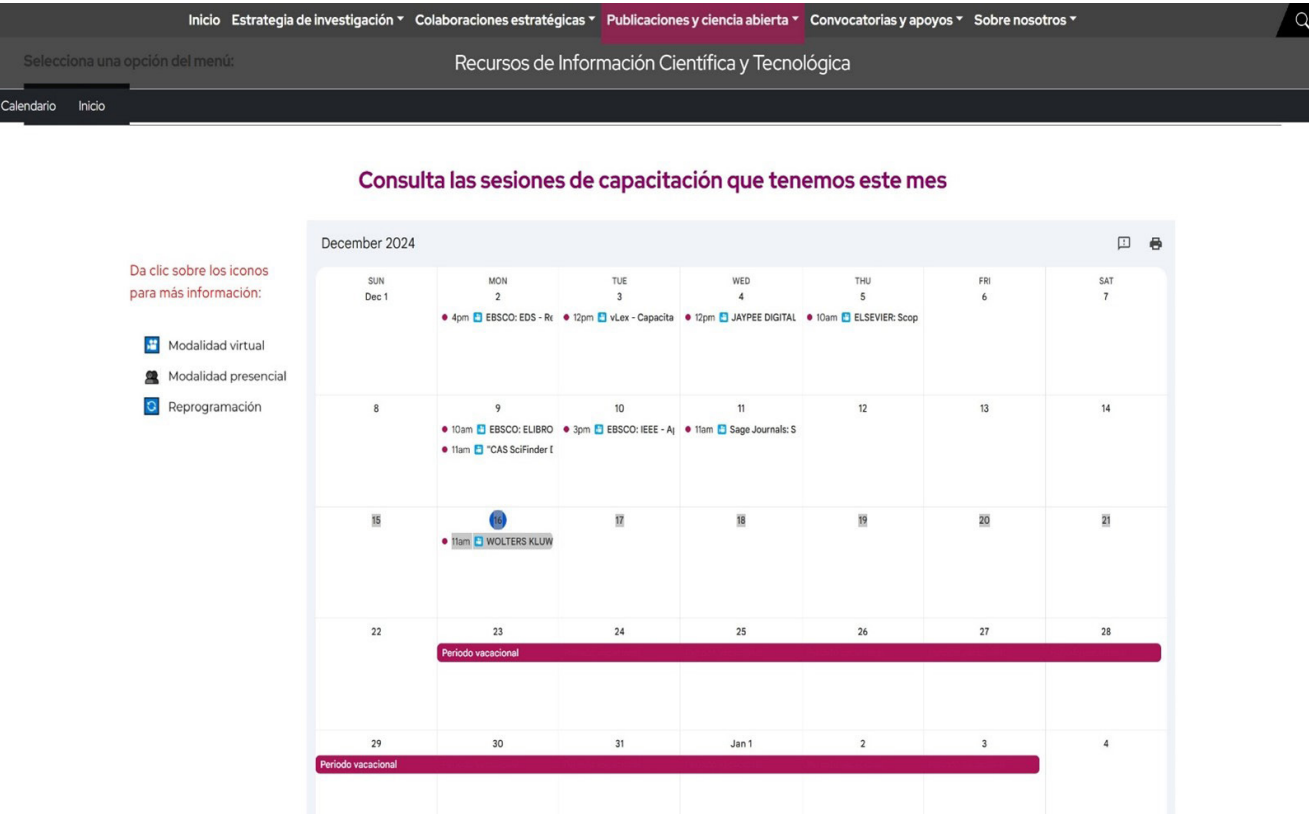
Inicio Estrategia de investigación ▾ Colaboraciones estratégicas ▾ Publicaciones y ciencia abierta ▾ Convocatorias y apoyos ▾ Sobre nosotros ▾

Selecciona una opción del menú:

Recursos de Información Científica y Tecnológica

Calendario Inicio

Consulta las sesiones de capacitación que tenemos este mes

Da clic sobre los iconos para más información:

Modalidad virtual
Modalidad presencial
Reprogramación

December 2024

| SUN | MON | TUE | WED | THU | FRI | SAT |
|---|---|---|---|---|---|---|
| Dec 1 | 2 • 4pm EBSCO: EDS - Re | 3 • 12pm vLex - Capacita | 4 • 12pm JAYPEE DIGITAL | 5 • 10am ELSEVIER: Scop | 6 | 7 |
| 8 | 9 • 10am EBSCO: ELIBRO • 11am "CAS SciFinder I | 10 • 3pm EBSCO: IEEE - A | 11 • 11am Sage Journals: S | 12 | 13 | 14 |
| 15 | 16 • 11am WOLTERS KLUW | 17 | 18 | 19 | 20 | 21 |
| 22 | 23 Periodo vacacional | 24 | 25 | 26 | 27 | 28 |
| 29 Periodo vacacional | 30 | 31 | Jan 1 | 2 | 3 | 4 |